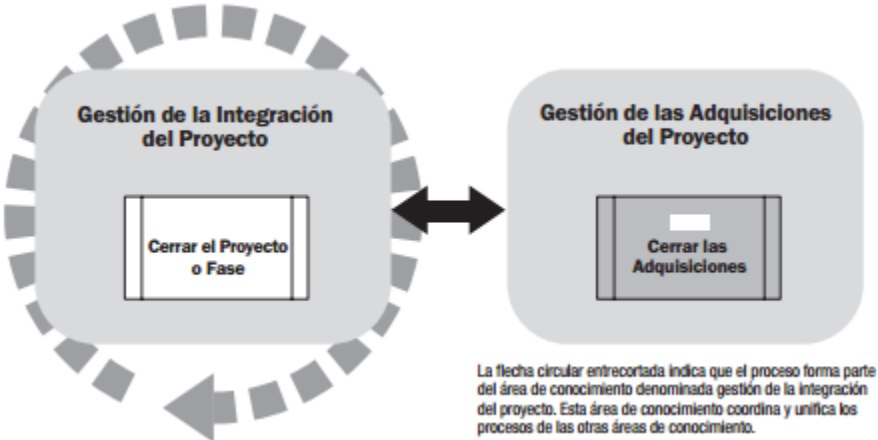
Gestión de la Integración del Proyecto

Cerrar el Proyecto o Fase

Gestión de las Adquisiciones del Proyecto

Cerrar las Adquisiciones

La flecha circular entrecortada indica que el proceso forma parte del área de conocimiento denominada gestión de la integración del proyecto. Esta área de conocimiento coordina y unifica los procesos de las otras áreas de conocimiento.